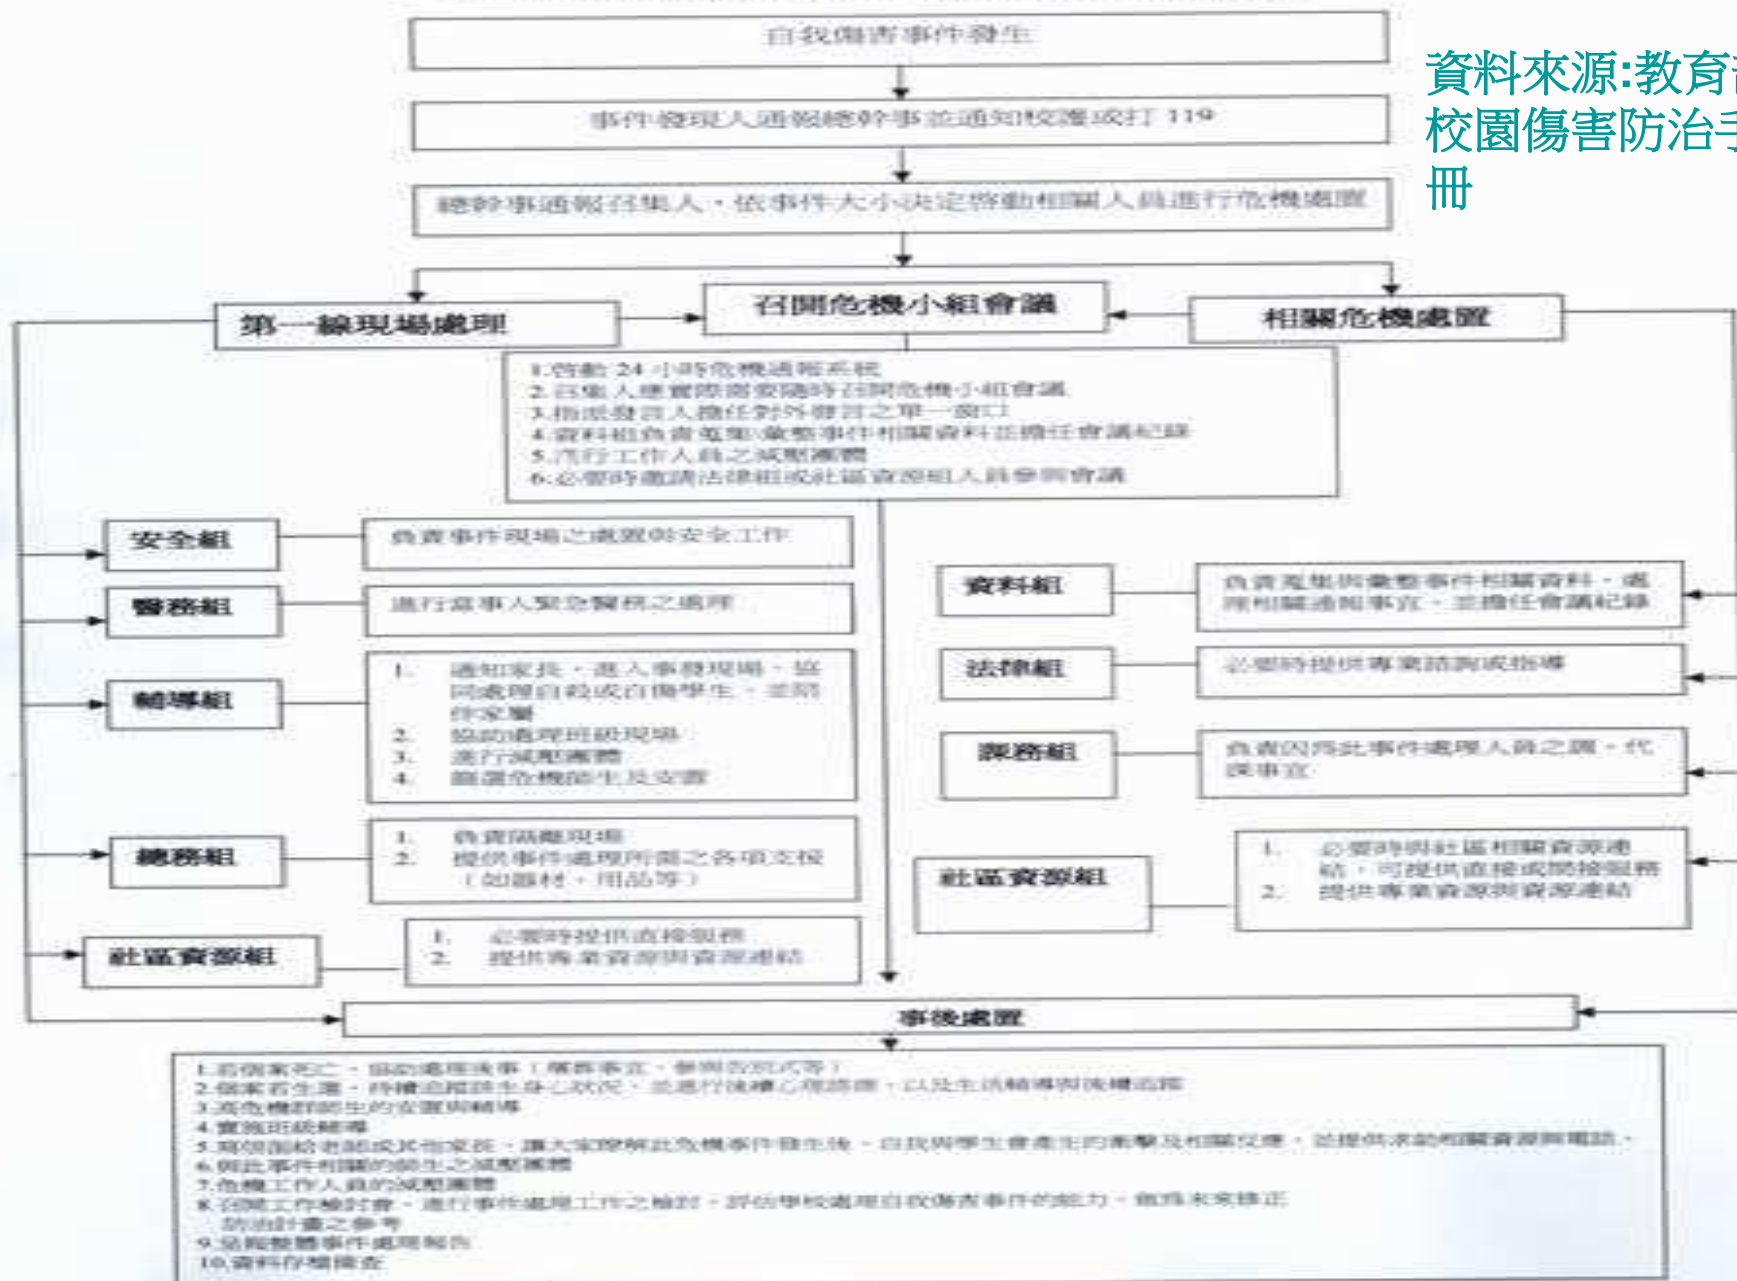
自我傷害事件發生

事件發現人通報總幹事並通知校護或打 119

總幹事通報召集人，依事件大小決定啟動相關人員進行危機處置

第一線現場處理

召開危機小組會議

相關危機處置

資料來源:教育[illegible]
校園傷害防治手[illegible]
冊

1.啟動 24 小時危機通報系統
2.召集人應實際需要隨時召開危機小組會議
3.指派發言人擔任對外發言之單一窗口
4.資料組負責蒐集彙整事件相關資料並擔任會議紀錄
5.進行工作人員之減壓團體
6.必要時邀請法律組或社區資源組人員參與會議

安全組
負責事件現場之處置與安全工作

醫務組
進行當事人緊急醫療之處理

輔導組
1. 通知家長，進入事發現場，協同處理自殺或自傷學生，並預作安置
2. 協助處理班級現場
3. 進行減壓團體
4. 篩選危機師生及安置

總務組
1. 負責隔離現場
2. 提供事件處理所需之各項支援（如器材、用品等）

社區資源組
1. 必要時提供直接服務
2. 提供專業資源與資源連結

資料組
負責蒐集與彙整事件相關資料，處理相關通報事宜，並擔任會議紀錄

法律組
必要時提供專業諮詢或指導

課務組
負責因為此事件處理人員之課，代課事宜

社區資源組
1. 必要時與社區相關資源連結，可提供直接或間接服務
2. 提供專業資源與資源連結

事後處置

1.若個案死亡，協助處理後事（喪葬事宜、告別式等）
2.個案若生還，持續追蹤師生身心狀況，並進行後續心理諮商，以及生活輔導與後續追蹤
3.高危機群師生的安置與輔導
4.實施班級輔導
5.寫信給老師或其他家長，讓大家瞭解此危機事件發生後，自我與學生會產生的衝擊及相關反應，並提供求助相關資源與電話。
6.與此事件相關的師生之減壓團體
7.危機工作人員的減壓團體
8.召開工作檢討會，進行事件處理工作之檢討，評估學校處理自我傷害事件的能力，做為未來修正防治計畫之參考
9.呈報整體事件處理報告
10.資料存檔備查